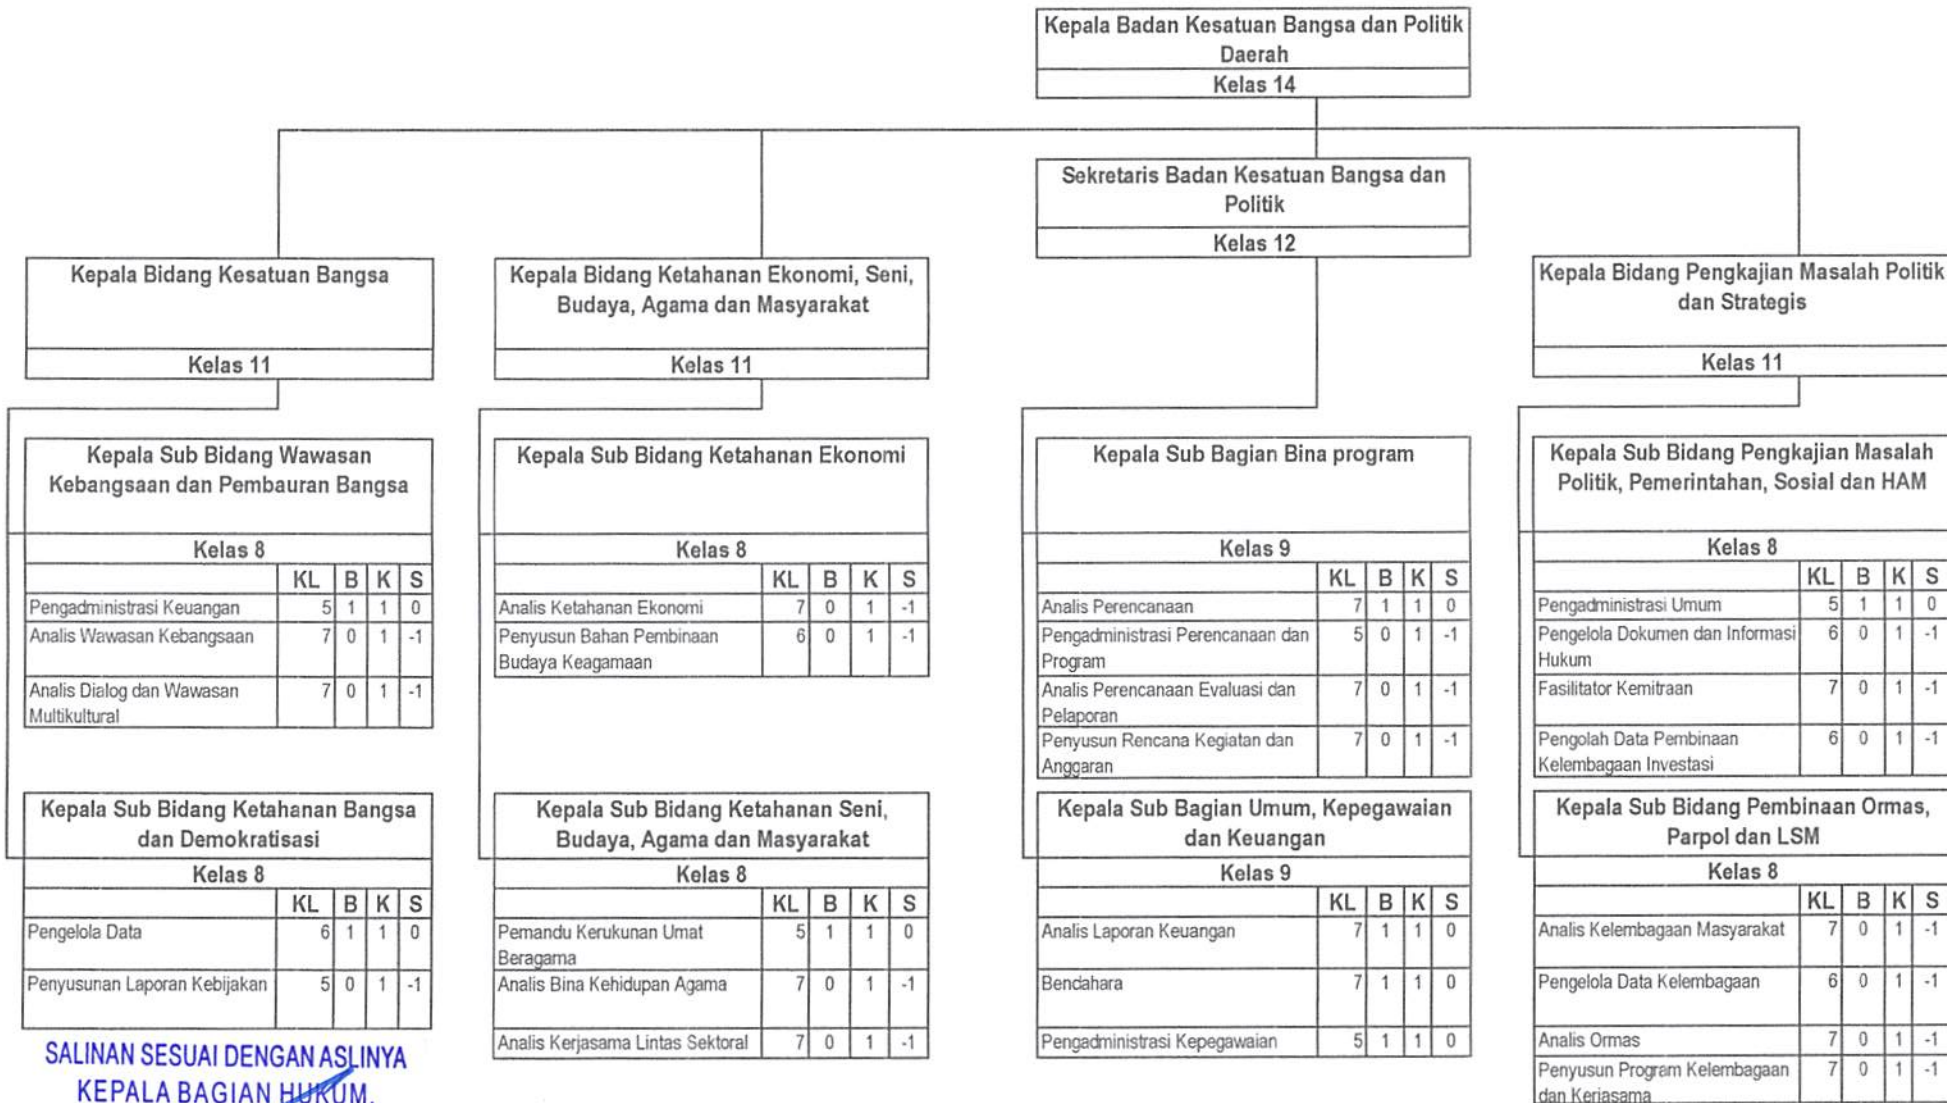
Kepala Badan Kesatuan Bangsa dan Politik Daerah
Kelas 14

Sekretaris Badan Kesatuan Bangsa dan Politik
Kelas 12

Kepala Bidang Kesatuan Bangsa
Kelas 11

Kepala Sub Bidang Wawasan Kebangsaan dan Pembauran Bangsa
Kelas 8

| | KL | B | K | S |
|---|---|---|---|---|
| Pengadministrasi Keuangan | 5 | 1 | 1 | 0 |
| Analis Wawasan Kebangsaan | 7 | 0 | 1 | -1 |
| Analis Dialog dan Wawasan Multikultural | 7 | 0 | 1 | -1 |

Kepala Sub Bidang Ketahanan Bangsa dan Demokratisasi
Kelas 8

| | KL | B | K | S |
|---|---|---|---|---|
| Pengelola Data | 6 | 1 | 1 | 0 |
| Penyusunan Laporan Kebijakan | 5 | 0 | 1 | -1 |

SALINAN SESUAI DENGAN ASLINYA
KEPALA BAGIAN HUKUM,

Kepala Bidang Ketahanan Ekonomi, Seni, Budaya, Agama dan Masyarakat
Kelas 11

Kepala Sub Bidang Ketahanan Ekonomi
Kelas 8

| | KL | B | K | S |
|---|---|---|---|---|
| Analis Ketahanan Ekonomi | 7 | 0 | 1 | -1 |
| Penyusun Bahan Pembinaan Budaya Keagamaan | 6 | 0 | 1 | -1 |

Kepala Sub Bidang Ketahanan Seni, Budaya, Agama dan Masyarakat
Kelas 8

| | KL | B | K | S |
|---|---|---|---|---|
| Pemandu Kerukunan Umat Beragama | 5 | 1 | 1 | 0 |
| Analis Bina Kehidupan Agama | 7 | 0 | 1 | -1 |
| Analis Kerjasama Lintas Sektoral | 7 | 0 | 1 | -1 |

Kepala Sub Bagian Bina program
Kelas 9

| | KL | B | K | S |
|---|---|---|---|---|
| Analis Perencanaan | 7 | 1 | 1 | 0 |
| Pengadministrasi Perencanaan dan Program | 5 | 0 | 1 | -1 |
| Analis Perencanaan Evaluasi dan Pelaporan | 7 | 0 | 1 | -1 |
| Penyusun Rencana Kegiatan dan Anggaran | 7 | 0 | 1 | -1 |

Kepala Sub Bagian Umum, Kepegawaian dan Keuangan
Kelas 9

| | KL | B | K | S |
|---|---|---|---|---|
| Analis Laporan Keuangan | 7 | 1 | 1 | 0 |
| Bendahara | 7 | 1 | 1 | 0 |
| Pengadministrasi Kepegawaian | 5 | 1 | 1 | 0 |

Kepala Bidang Pengkajian Masalah Politik dan Strategis
Kelas 11

Kepala Sub Bidang Pengkajian Masalah Politik, Pemerintahan, Sosial dan HAM
Kelas 8

| | KL | B | K | S |
|---|---|---|---|---|
| Pengadministrasi Umum | 5 | 1 | 1 | 0 |
| Pengelola Dokumen dan Informasi Hukum | 6 | 0 | 1 | -1 |
| Fasilitator Kemitraan | 7 | 0 | 1 | -1 |
| Pengolah Data Pembinaan Kelembagaan Investasi | 6 | 0 | 1 | -1 |

Kepala Sub Bidang Pembinaan Ormas, Parpol dan LSM
Kelas 8

| | KL | B | K | S |
|---|---|---|---|---|
| Analis Kelembagaan Masyarakat | 7 | 0 | 1 | -1 |
| Pengelola Data Kelembagaan | 6 | 0 | 1 | -1 |
| Analis Ormas | 7 | 0 | 1 | -1 |
| Penyusun Program Kelembagaan dan Kerjasama | 7 | 0 | 1 | -1 |